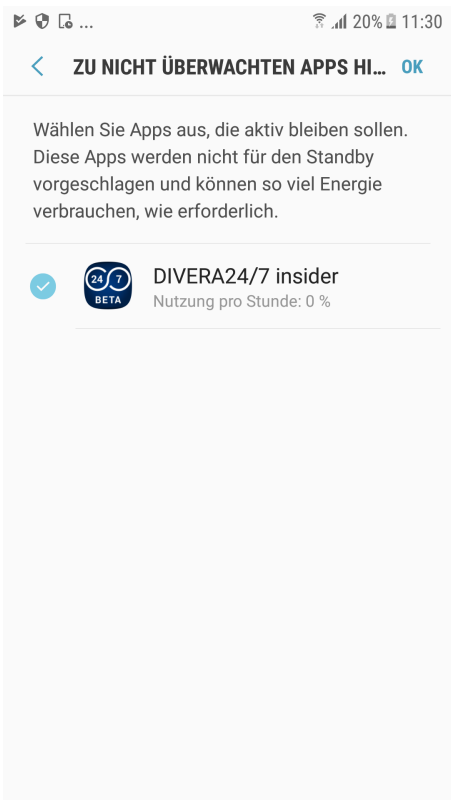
... 20% 11:30

ZU NICHT ÜBERWACHTEN APPS HI... OK

Wählen Sie Apps aus, die aktiv bleiben sollen. Diese Apps werden nicht für den Standby vorgeschlagen und können so viel Energie verbrauchen, wie erforderlich.

24 7 BETA

DIVERA24/7 insider
Nutzung pro Stunde: 0 %